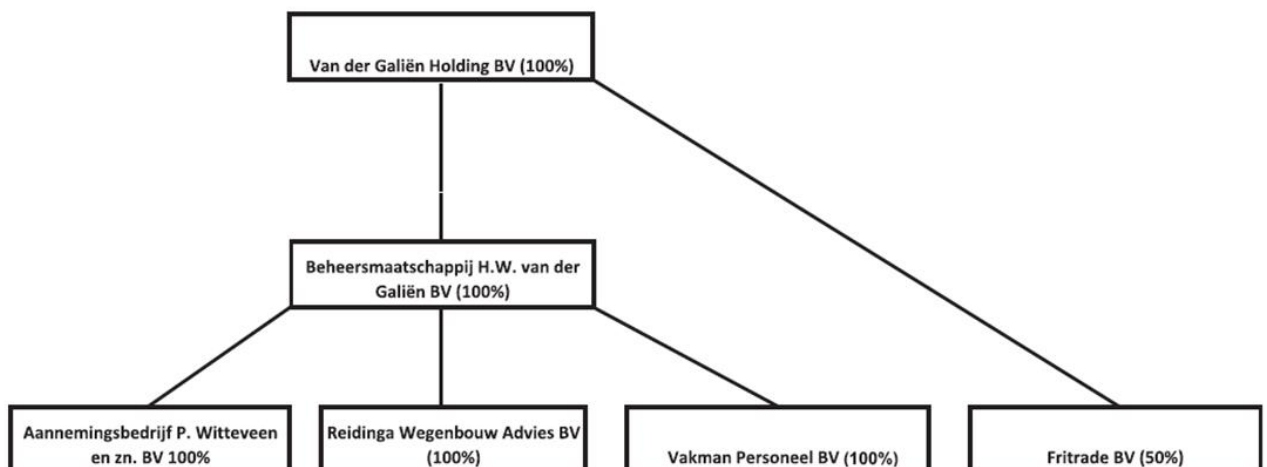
Van der Galiën Holding BV (100%)

Beheersmaatschappij H.W. van der Galiën BV (100%)

Aannemingsbedrijf P. Witteveen en zn. BV 100%

Reidinga Wegenbouw Advies BV (100%)

Vakman Personeel BV (100%)

Fritrade BV (50%)